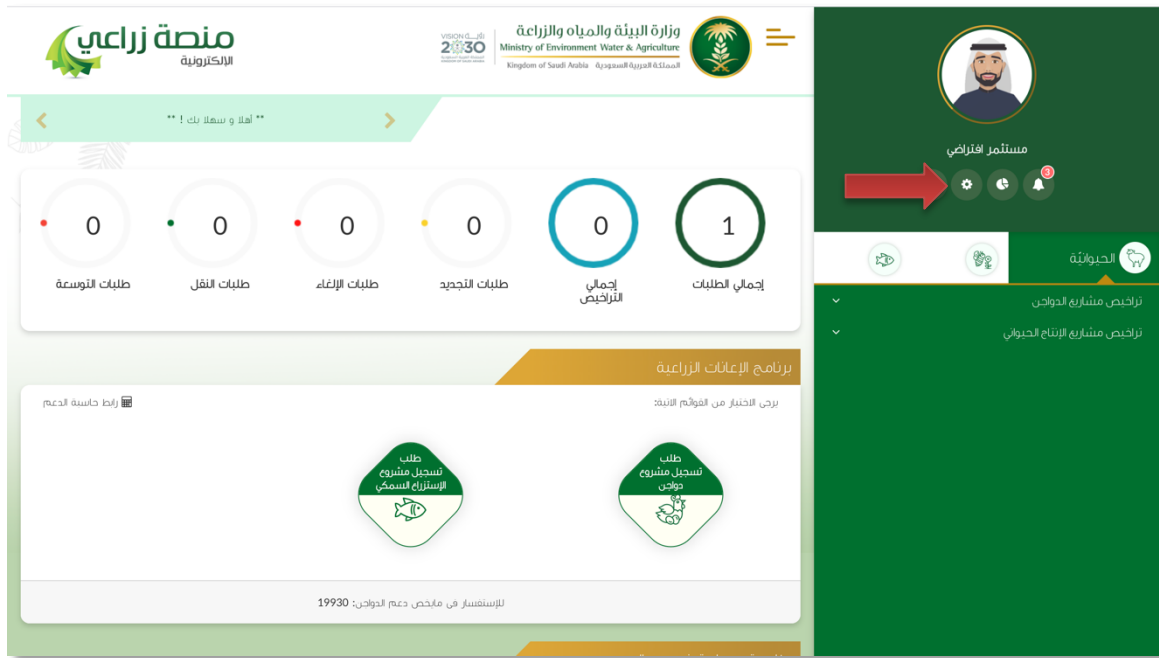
منصة زراعي
الإلكترونية

VISION رؤية 2030

وزارة البيئة والمياه والزراعة
Ministry of Environment Water & Agriculture
Kingdom of Saudi Arabia المملكة العربية السعودية

مستثمر افتراضي

3

** أهلا و سهلا بك ! **

0
طلبات التوسعة

0
طلبات النقل

0
طلبات الإلغاء

0
طلبات التجديد

0
إجمالي التراخيص

1
إجمالي الطلبات

الحيوانيّة

تراخيص مشاريع الدواجن

تراخيص مشاريع الإنتاج الحيواني

برنامج الإعانات الزراعية

يرجى الاختيار من القوائم الاتية:

رابط حاسبة الدعم

طلب تسجيل مشروع الإستزراع السمكي

طلب تسجيل مشروع دواجن

للإستفسار في مايخص دعم الدواجن: 19930